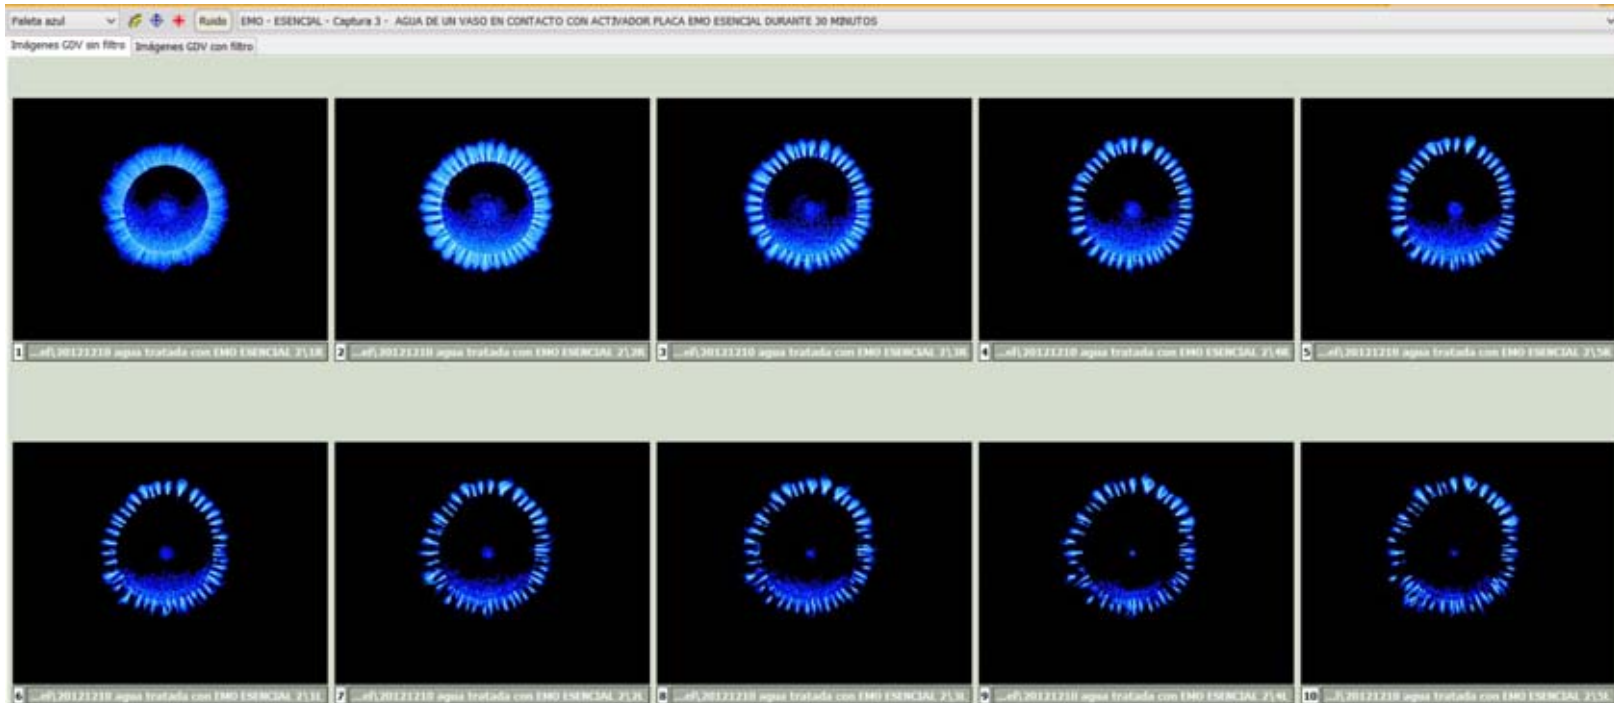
Paleta azul Ruido EMO - ESENCIAL - Captura 3 - AGUA DE UN VASO EN CONTACTO CON ACTIVADOR PLACA EMO ESENCIAL DURANTE 30 MINUTOS

Imágenes GDV sin filtro Imágenes GDV con filtro

1 ...el\20121210 agua tratada con EMO ESENCIAL 2\1R
2 ...el\20121210 agua tratada con EMO ESENCIAL 2\2R
3 ...el\20121210 agua tratada con EMO ESENCIAL 2\3R
4 ...el\20121210 agua tratada con EMO ESENCIAL 2\4R
5 ...el\20121210 agua tratada con EMO ESENCIAL 2\5R

6 ...el\20121210 agua tratada con EMO ESENCIAL 2\1L
7 ...el\20121210 agua tratada con EMO ESENCIAL 2\2L
8 ...el\20121210 agua tratada con EMO ESENCIAL 2\3L
9 ...el\20121210 agua tratada con EMO ESENCIAL 2\4L
10 ...l\20121210 agua tratada con EMO ESENCIAL 2\5L